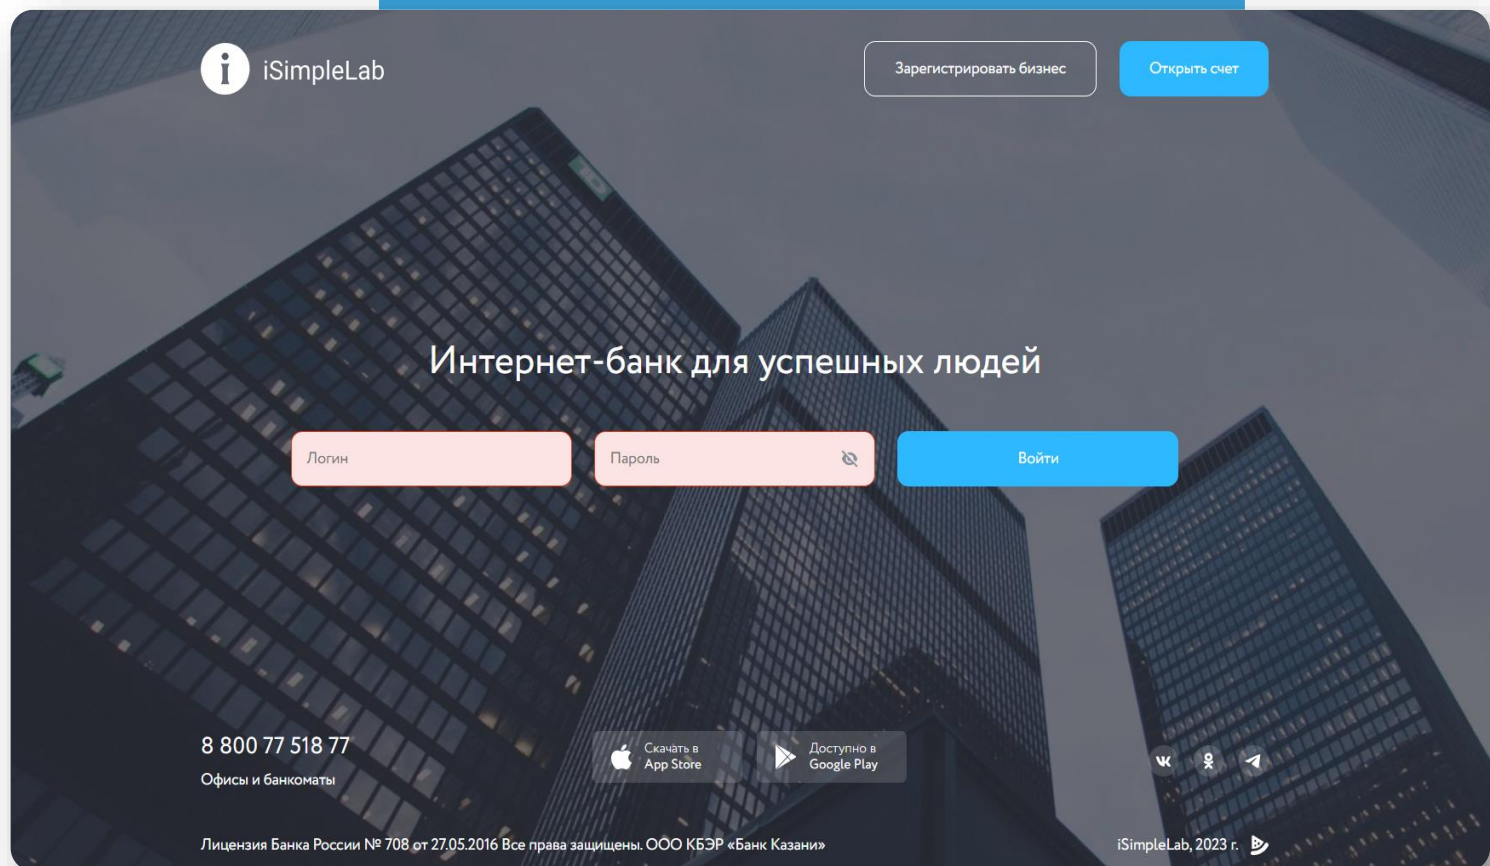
iSimpleLab

Зарегистрировать бизнес

Открыть счет

Интернет-банк для успешных людей

Логин

Пароль

Войти

8 800 77 518 77

Офисы и банкоматы

Скачать в App Store

Доступно в Google Play

Лицензия Банка России № 708 от 27.05.2016 Все права защищены. ООО КБЭР «Банк Казани»

iSimpleLab, 2023 г.